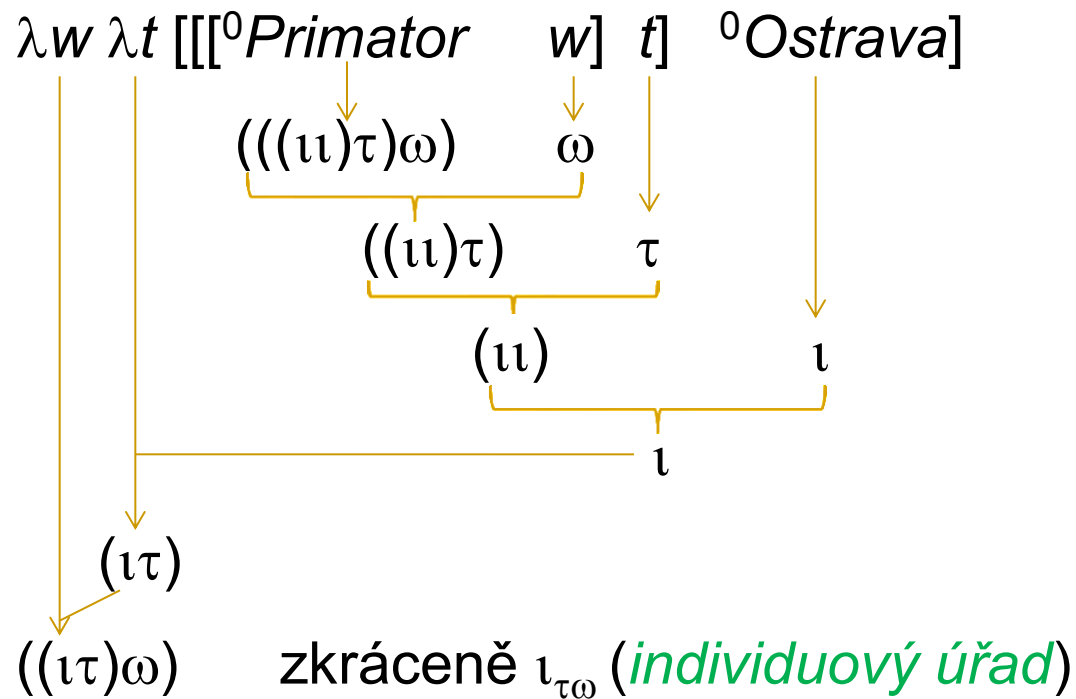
$\lambda w\ \lambda t\ [[[^0Primator\ \ w]\ \ t]\ \ ^0Ostrava]$

$(((\iota\iota)\tau)\omega)$ $\omega$

$((\iota\iota)\tau)$ $\tau$

$(\iota\iota)$ $\iota$

$\iota$

$(\iota\tau)$

$((\iota\tau)\omega)$ zkráceně $\iota_{\tau\omega}$ (individuový úřad)